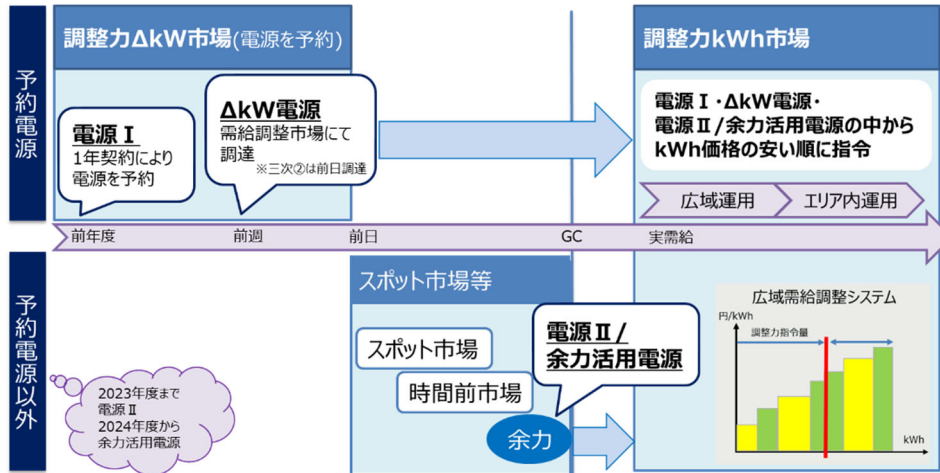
予約電源

調整力ΔkW市場(電源を予約)

電源Ⅰ
1年契約により電源を予約

ΔkW電源
需給調整市場にて調達
※三次②は前日調達

調整力kWh市場

電源Ⅰ・ΔkW電源・電源Ⅱ/余力活用電源の中からkWh価格の安い順に指令

広域運用

エリア内運用

前年度 前週 前日 GC 実需給

予約電源以外

スポット市場等

スポット市場

時間前市場

余力

電源Ⅱ/余力活用電源

2023年度まで電源Ⅱ
2024年度から余力活用電源

広域需給調整システム

円/kWh

調整力指令量

kWh